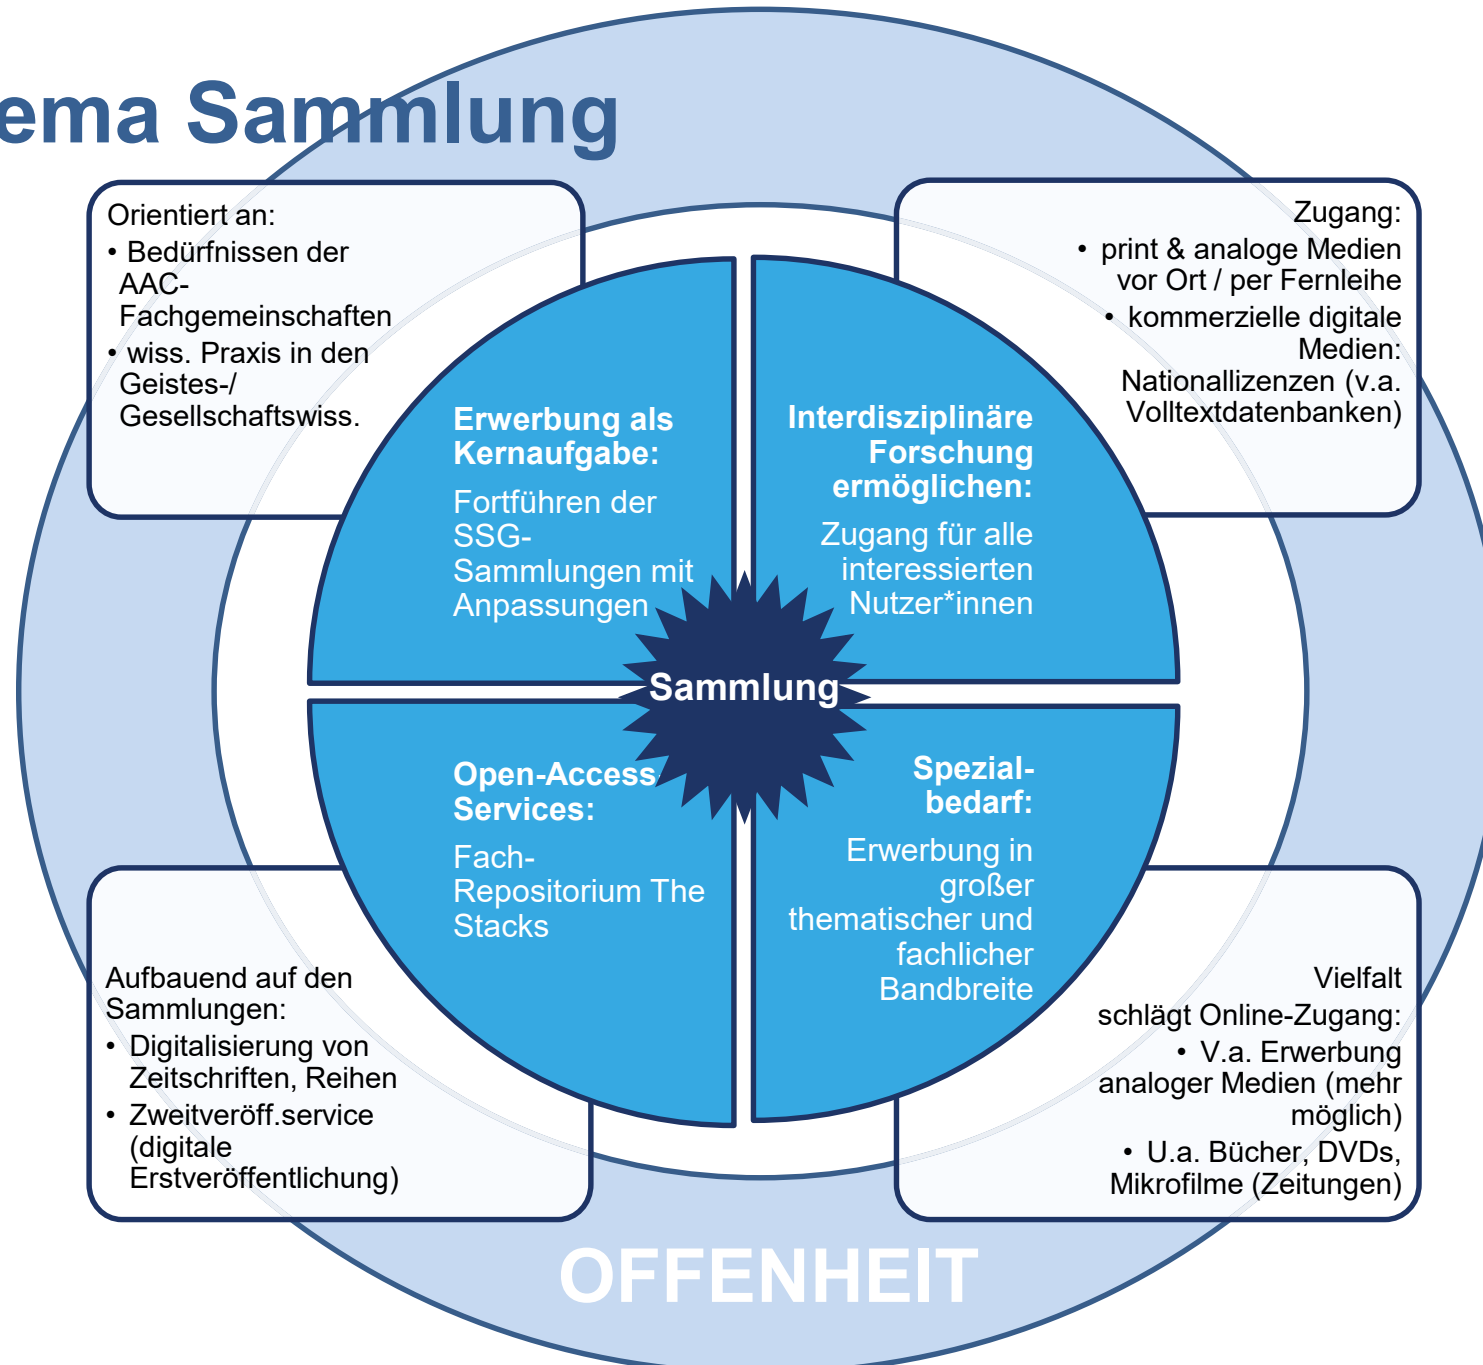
ema Sammlung

Orientiert an:
• Bedürfnissen der AAC-Fachgemeinschaften
• wiss. Praxis in den Geistes-/ Gesellschaftswiss.

Zugang:
• print & analoge Medien vor Ort / per Fernleihe
• kommerzielle digitale Medien: Nationallizenzen (v.a. Volltextdatenbanken)

Erwerbung als Kernaufgabe:
Fortführen der SSG-Sammlungen mit Anpassungen

Interdisziplinäre Forschung ermöglichen:
Zugang für alle interessierten Nutzer*innen

Sammlung

Open-Access Services:
Fach-Repositorium The Stacks

Spezial-bedarf:
Erwerbung in großer thematischer und fachlicher Bandbreite

Aufbauend auf den Sammlungen:
• Digitalisierung von Zeitschriften, Reihen
• Zweitveröff.service (digitale Erstveröffentlichung)

Vielfalt schlägt Online-Zugang:
• V.a. Erwerbung analoger Medien (mehr möglich)
• U.a. Bücher, DVDs, Mikrofilme (Zeitungen)

OFFENHEIT